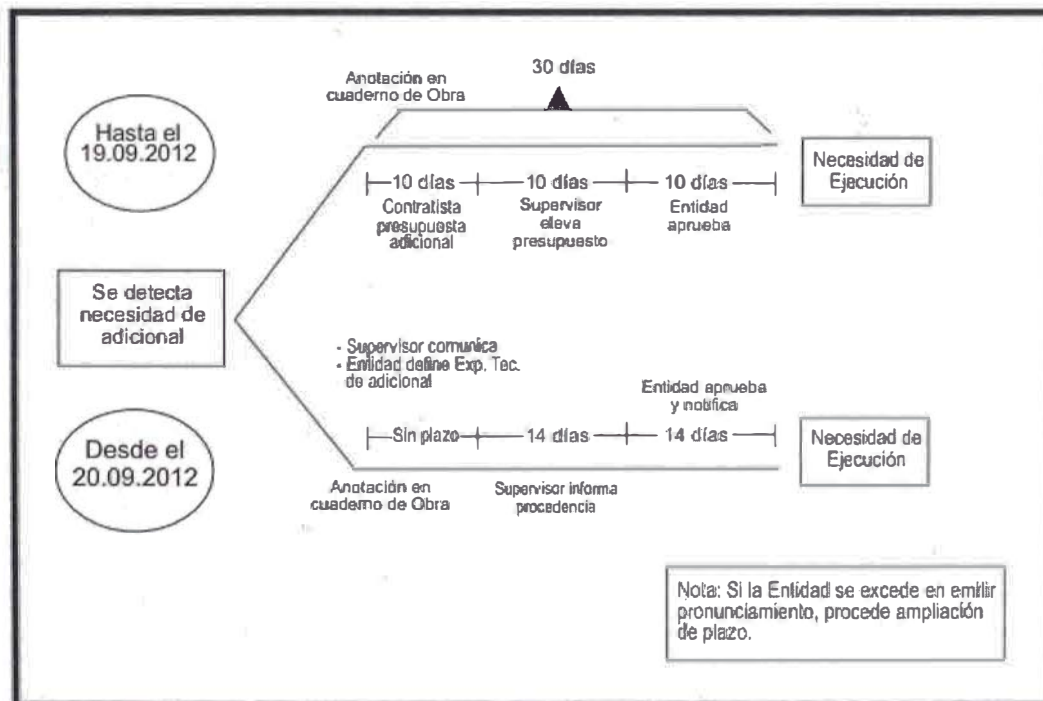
Hasta el 19.09.2012

Anotación en cuaderno de Obra

30 días

Necesidad de Ejecución

10 días — 10 días — 10 días

Contratista presupuesta adicional

Supervisor eleva presupuesto

Entidad aprueba

Se detecta necesidad de adicional

- Supervisor comunica
- Entidad define Exp. Tec. de adicional

Entidad aprueba y notifica

Desde el 20.09.2012

Sin plazo — 14 días — 14 días

Necesidad de Ejecución

Anotación en cuaderno de Obra

Supervisor informa procedencia

Nota: Si la Entidad se excede en emitir pronunciamiento, procede ampliación de plazo.